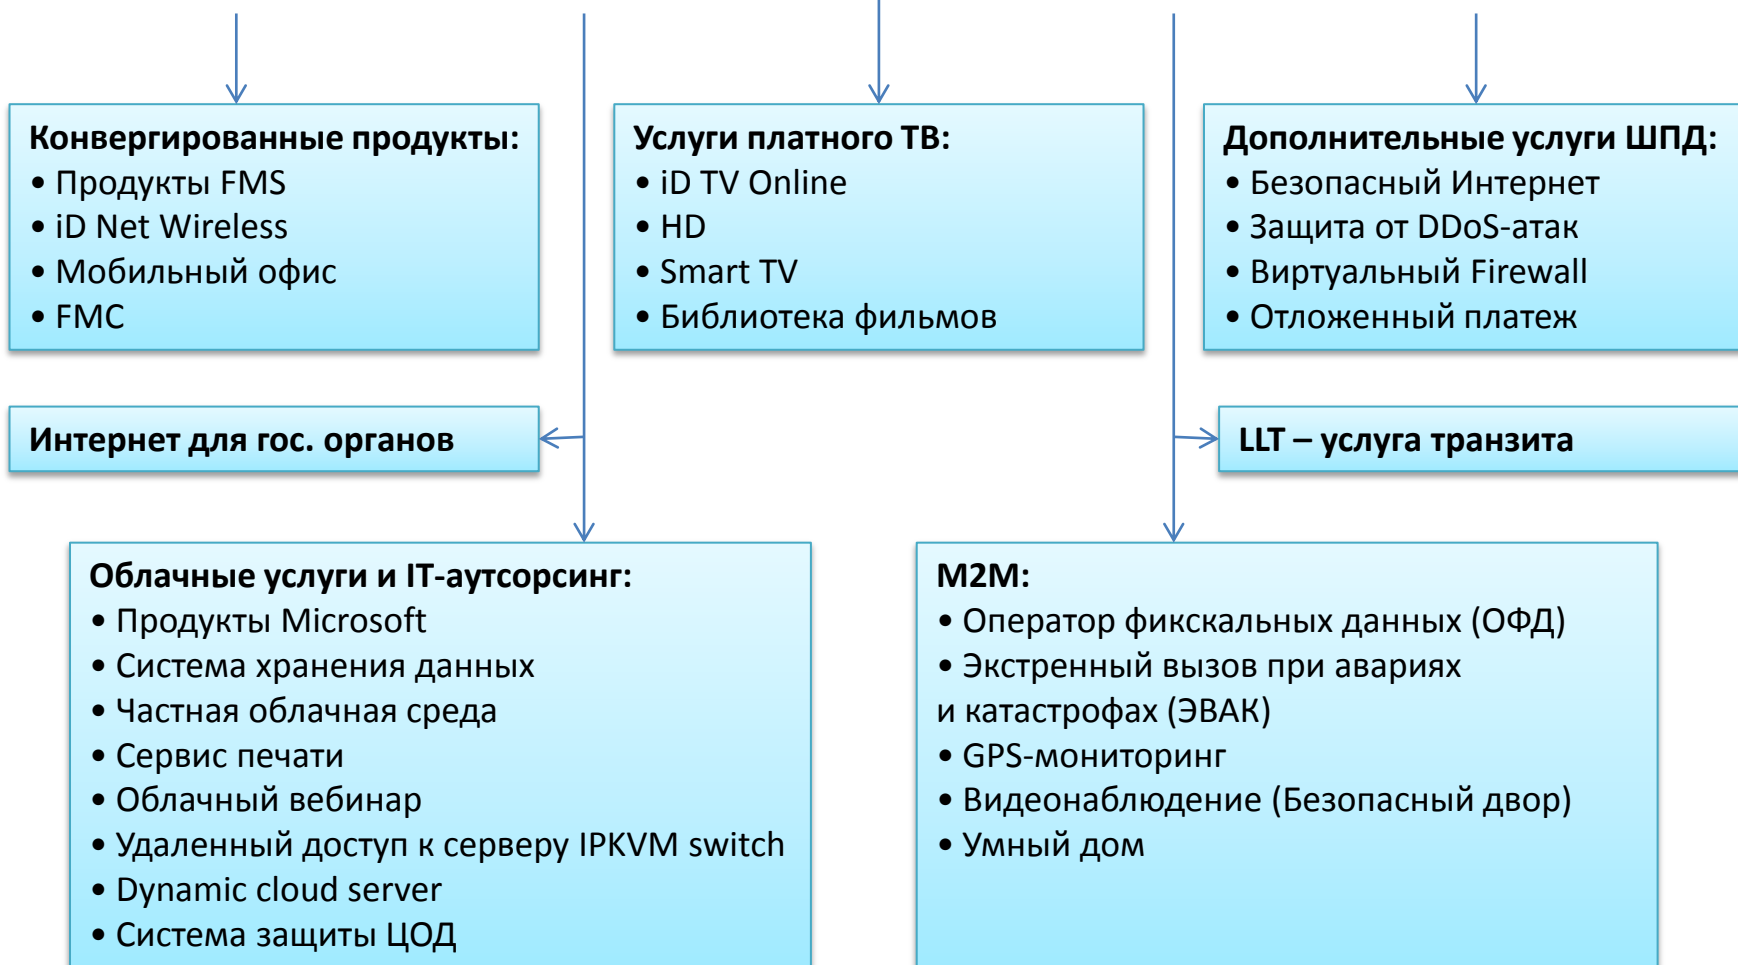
Конвергированные продукты:
• Продукты FMS
• iD Net Wireless
• Мобильный офис
• FMC

Услуги платного ТВ:
• iD TV Online
• HD
• Smart TV
• Библиотека фильмов

Дополнительные услуги ШПД:
• Безопасный Интернет
• Защита от DDoS-атак
• Виртуальный Firewall
• Отложенный платеж

Интернет для гос. органов

LLT – услуга транзита

Облачные услуги и IT-аутсорсинг:
• Продукты Microsoft
• Система хранения данных
• Частная облачная среда
• Сервис печати
• Облачный вебинар
• Удаленный доступ к серверу IPKVM switch
• Dynamic cloud server
• Система защиты ЦОД

M2M:
• Оператор фискальных данных (ОФД)
• Экстренный вызов при авариях и катастрофах (ЭВАК)
• GPS-мониторинг
• Видеонаблюдение (Безопасный двор)
• Умный дом